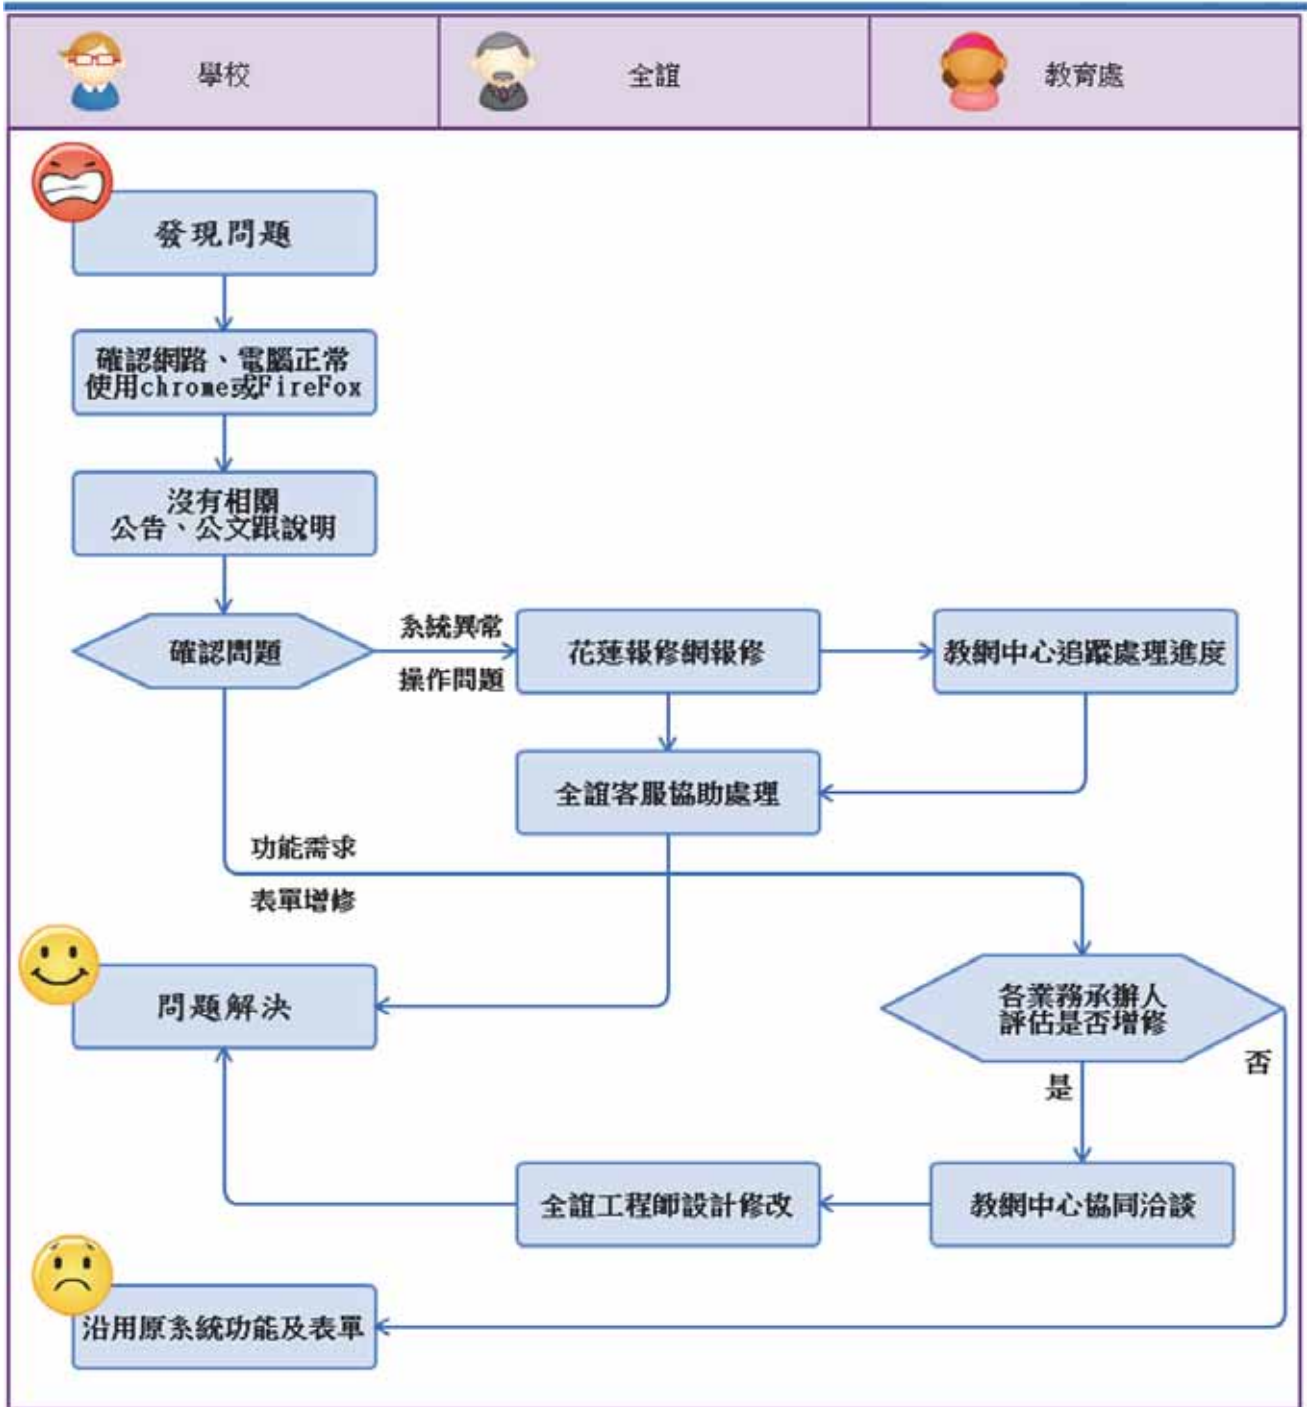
學校

全誼

教育處

發現問題

確認網路、電腦正常
使用chrome或FireFox

沒有相關
公告、公文跟說明

確認問題

系統異常

操作問題

花蓮報修網報修

教網中心追蹤處理進度

全誼客服協助處理

功能需求

表單增修

問題解決

各業務承辦人
評估是否增修

否

是

全誼工程師設計修改

教網中心協同洽談

沿用原系統功能及表單